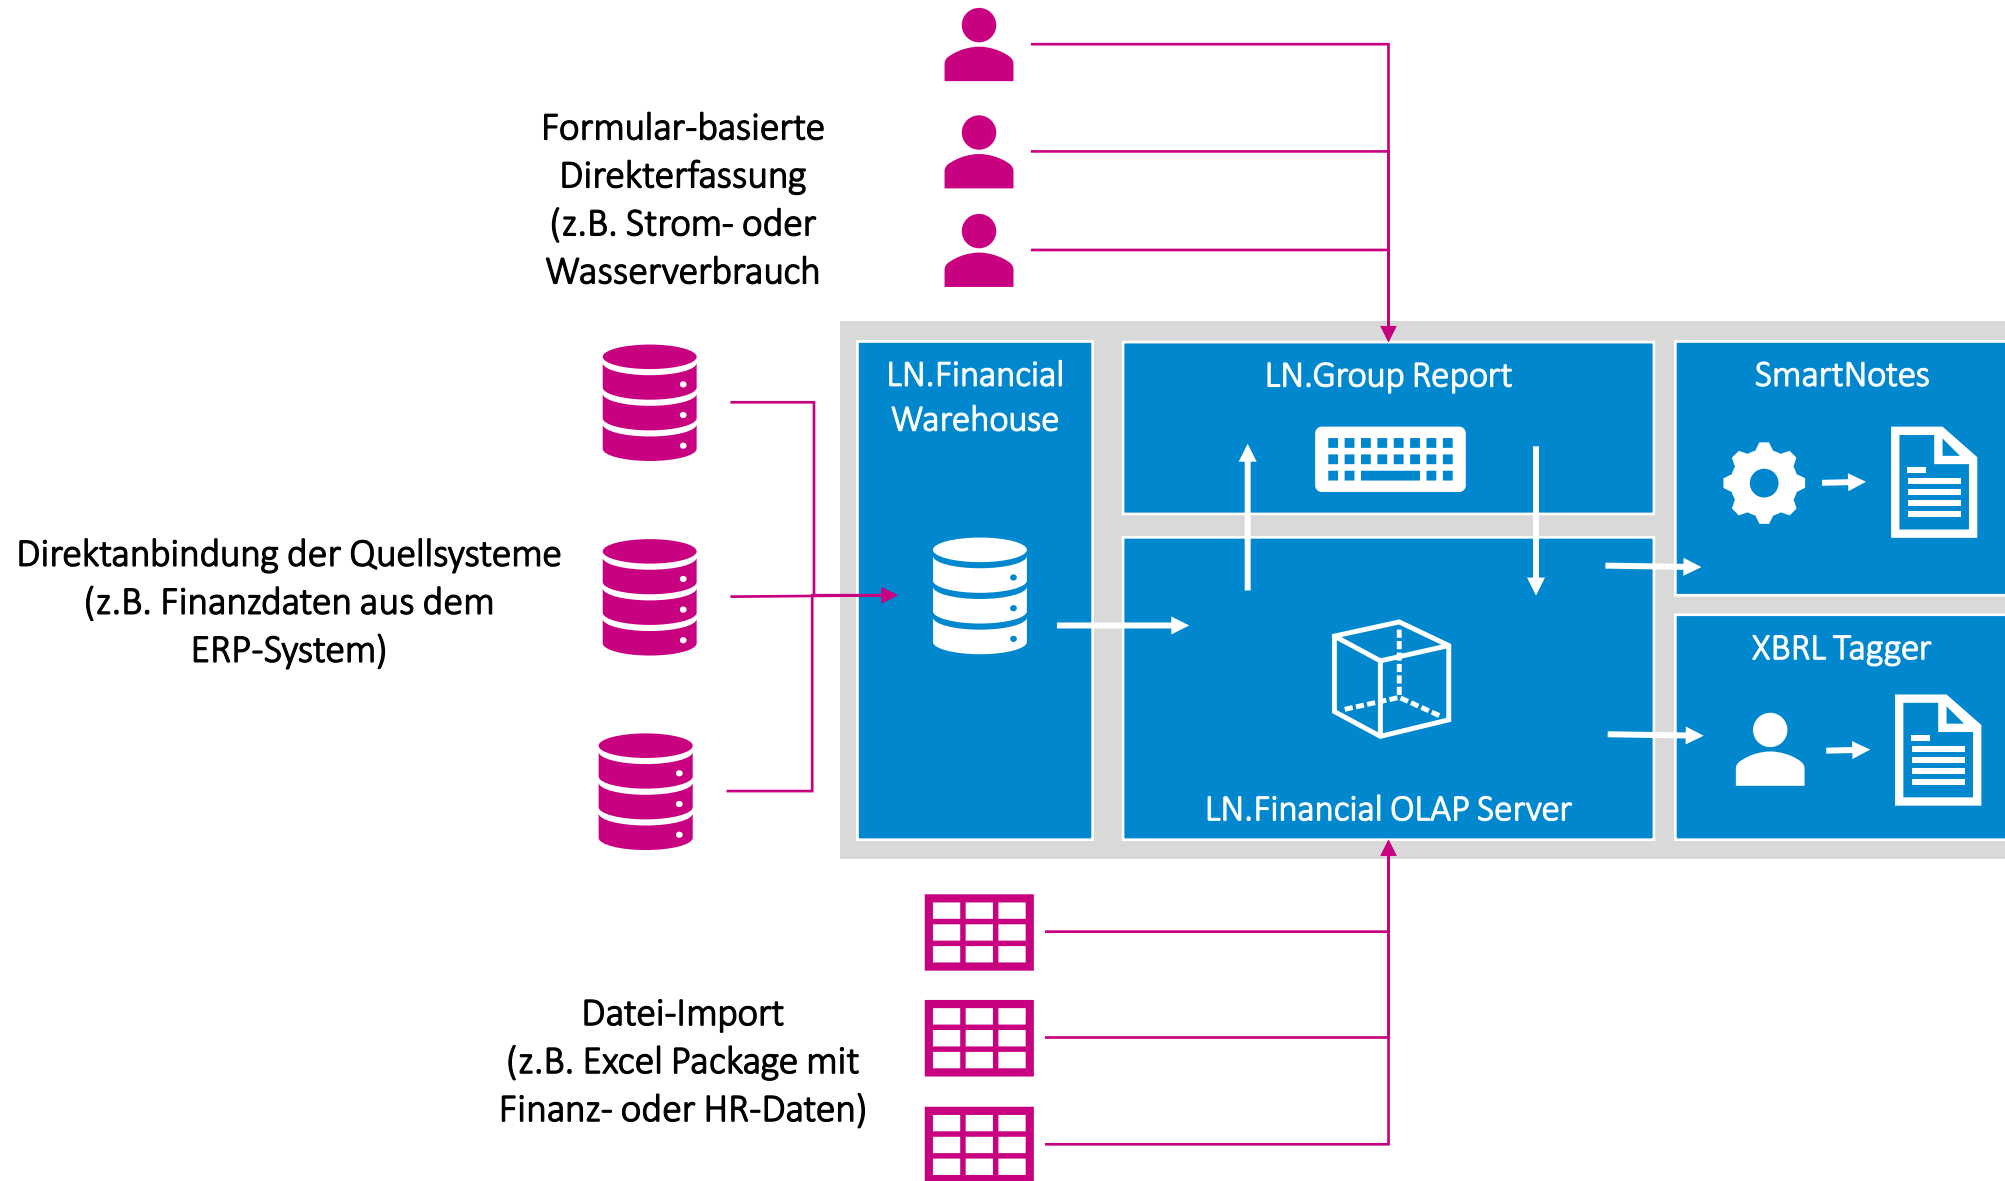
Formular-basierte Direkterfassung (z.B. Strom- oder Wasserverbrauch

Direktanbindung der Quellsysteme (z.B. Finanzdaten aus dem ERP-System)

LN.Financial Warehouse

LN.Group Report

SmartNotes

XBRL Tagger

LN.Financial OLAP Server

Datei-Import (z.B. Excel Package mit Finanz- oder HR-Daten)